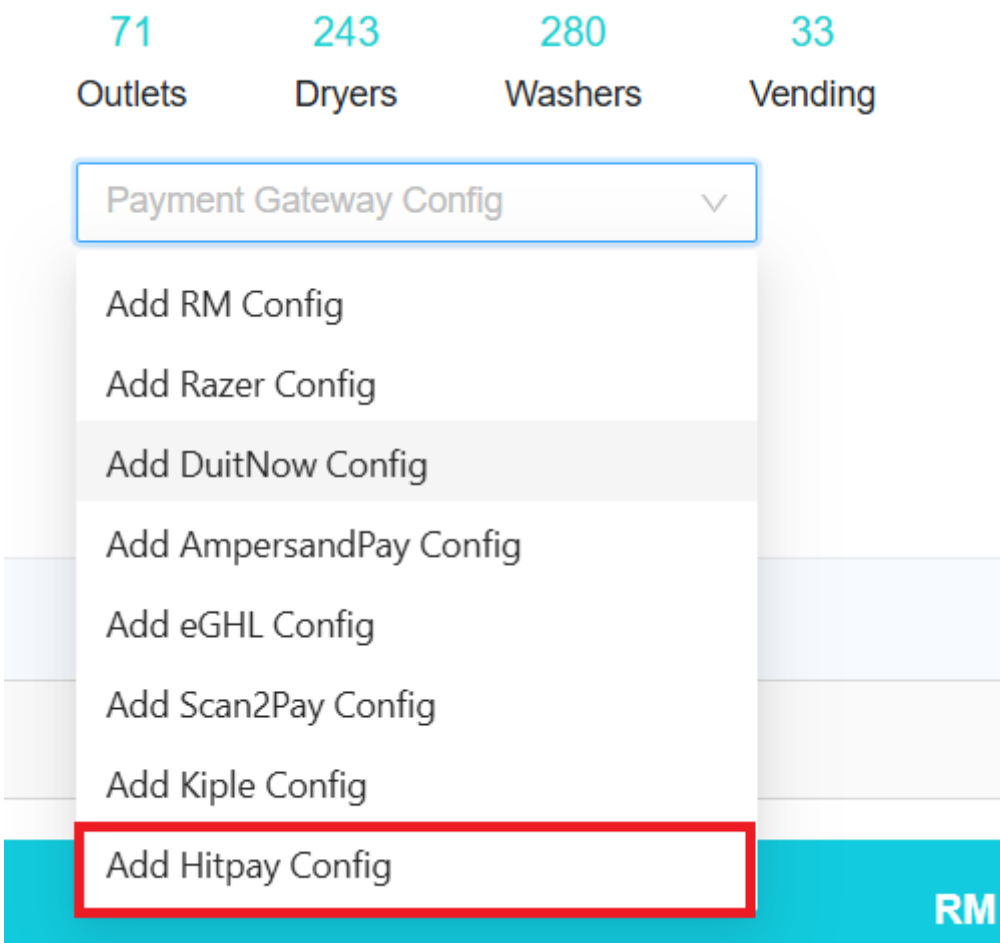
71
Outlets

243
Dryers

280
Washers

33
Vending

Payment Gateway Config

Add RM Config
Add Razer Config
Add DuitNow Config
Add AmpersandPay Config
Add eGHL Config
Add Scan2Pay Config
Add Kiple Config
Add Hitpay Config

RM